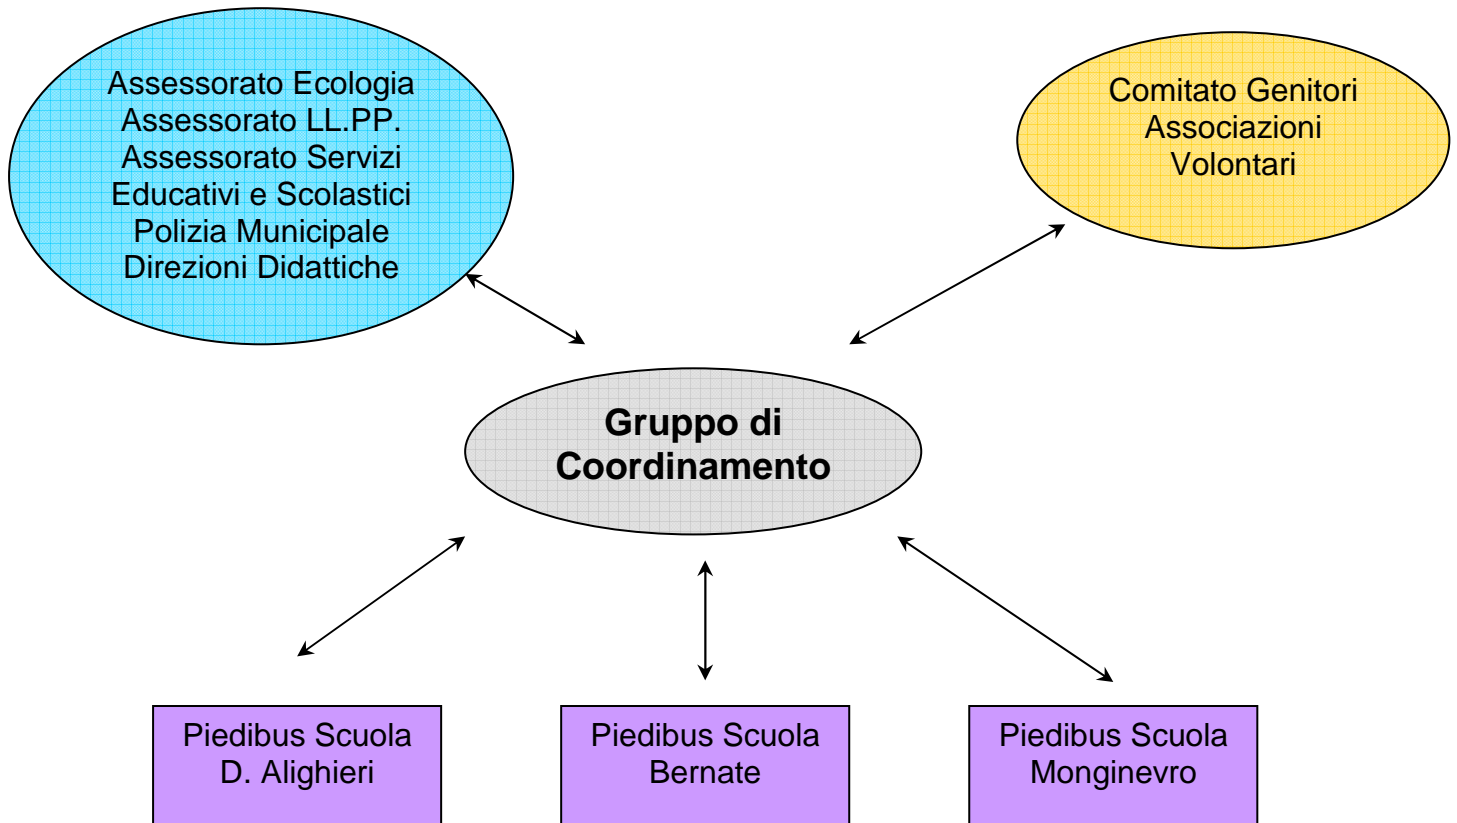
Assessorato Ecologia
Assessorato LL.PP.
Assessorato Servizi
Educativi e Scolastici
Polizia Municipale
Direzioni Didattiche

Comitato Genitori
Associazioni
Volontari

**Gruppo di Coordinamento**

Piedibus Scuola
D. Alighieri

Piedibus Scuola
Bernate

Piedibus Scuola
Monginevro